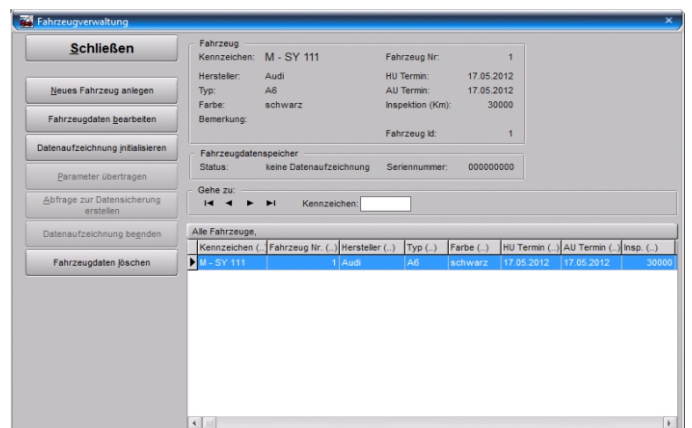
Fahrzeugverwaltung

Schließen

Neues Fahrzeug anlegen

Fahrzeugdaten bearbeiten

Datenaufzeichnung initialisieren

Parameter übertragen

Abfrage zur Datensicherung erstellen

Datenaufzeichnung beenden

Fahrzeugdaten löschen

Fahrzeug
Kennzeichen: M - SY 111
Fahrzeug Nr: 1
Hersteller: Audi
HU Termin: 17.05.2012
Typ: A6
AU Termin: 17.05.2012
Farbe: schwarz
Inspektion (Km): 30000
Bemerkung:
Fahrzeug Id: 1

Fahrzeugdatenspeicher
Status: keine Datenaufzeichnung
Seriennummer: 000000000

Gehe zu:
Kennzeichen:

Alle Fahrzeuge,

| Kennzeichen (...) | Fahrzeug Nr. (...) | Hersteller (...) | Typ (...) | Farbe (...) | HU Termin (...) | AU Termin (...) | Insp. (...) |
|---|---|---|---|---|---|---|---|
| M - SY 111 | 1 | Audi | A6 | schwarz | 17.05.2012 | 17.05.2012 | 30000 |